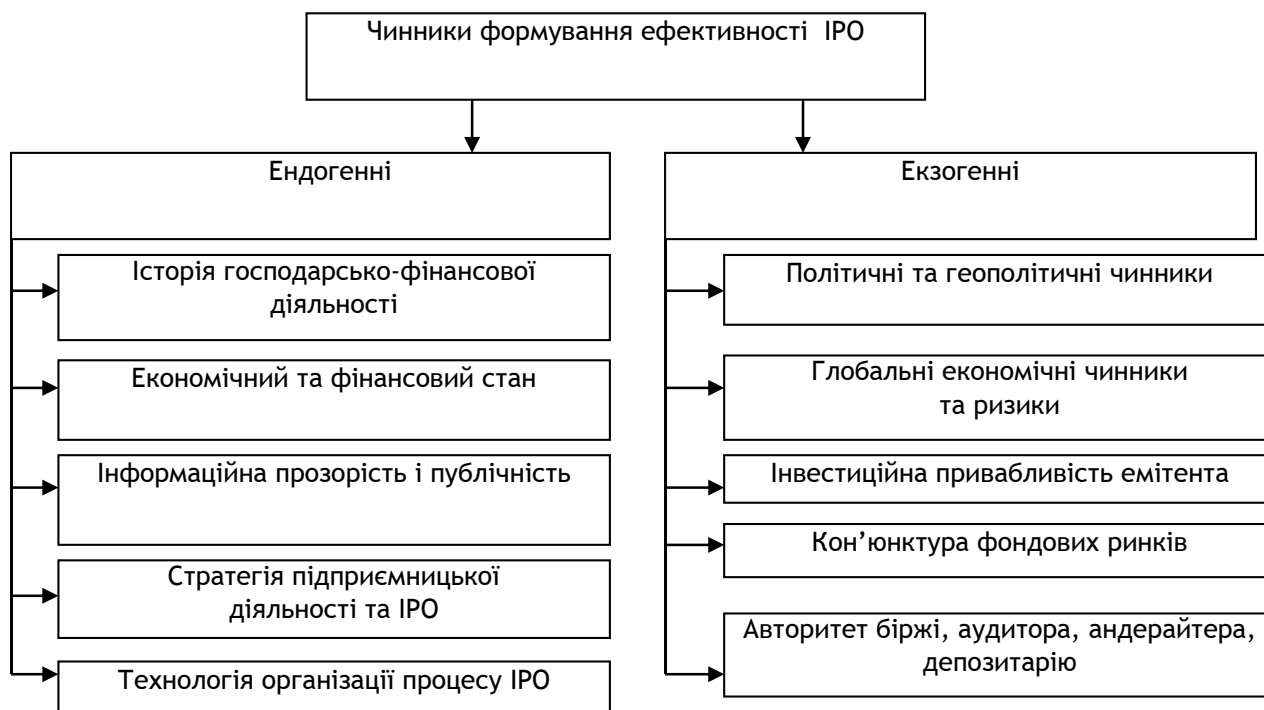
Чинники формування ефективності IPO

Ендогенні

Історія господарсько-фінансової діяльності

Економічний та фінансовий стан

Інформаційна прозорість і публічність

Стратегія підприємницької діяльності та IPO

Технологія організації процесу IPO

Екзогенні

Політичні та геополітичні чинники

Глобальні економічні чинники та ризики

Інвестиційна привабливість емітента

Кон'юнктура фондових ринків

Авторитет біржі, аудитора, андерайтера, депозитарію